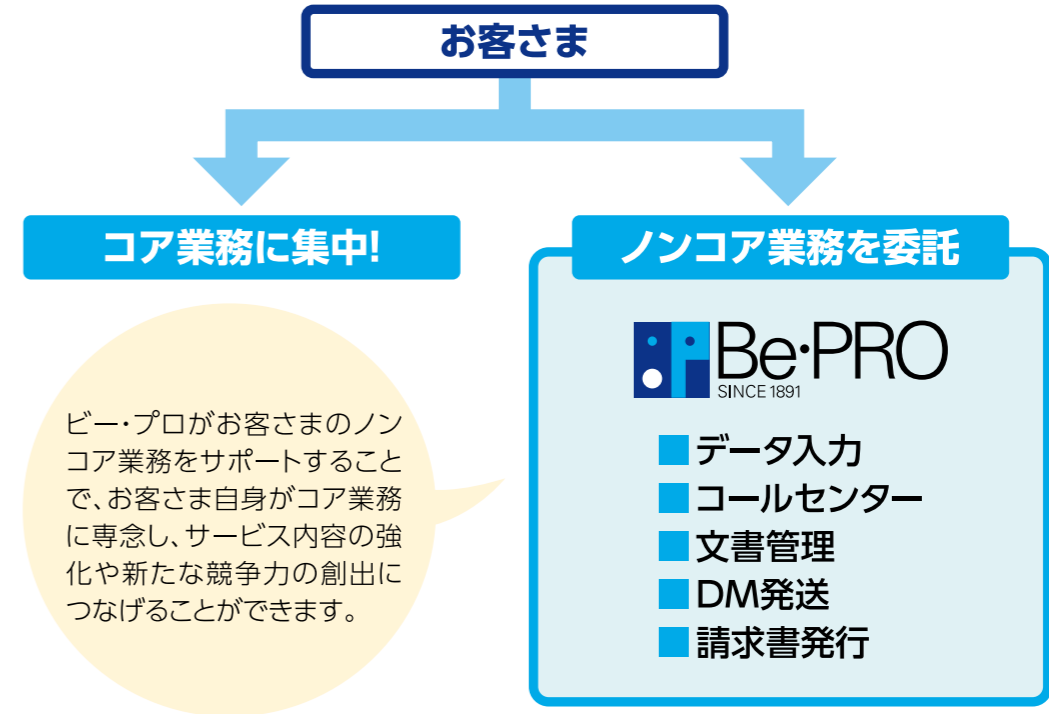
お客さま

コア業務に集中!

ビー・プロがお客さまのノンコア業務をサポートすることで、お客さま自身がコア業務に専念し、サービス内容の強化や新たな競争力の創出につなげることができます。

ノンコア業務を委託

Be·PRO
SINCE 1891

■データ入力
■コールセンター
■文書管理
■DM発送
■請求書発行